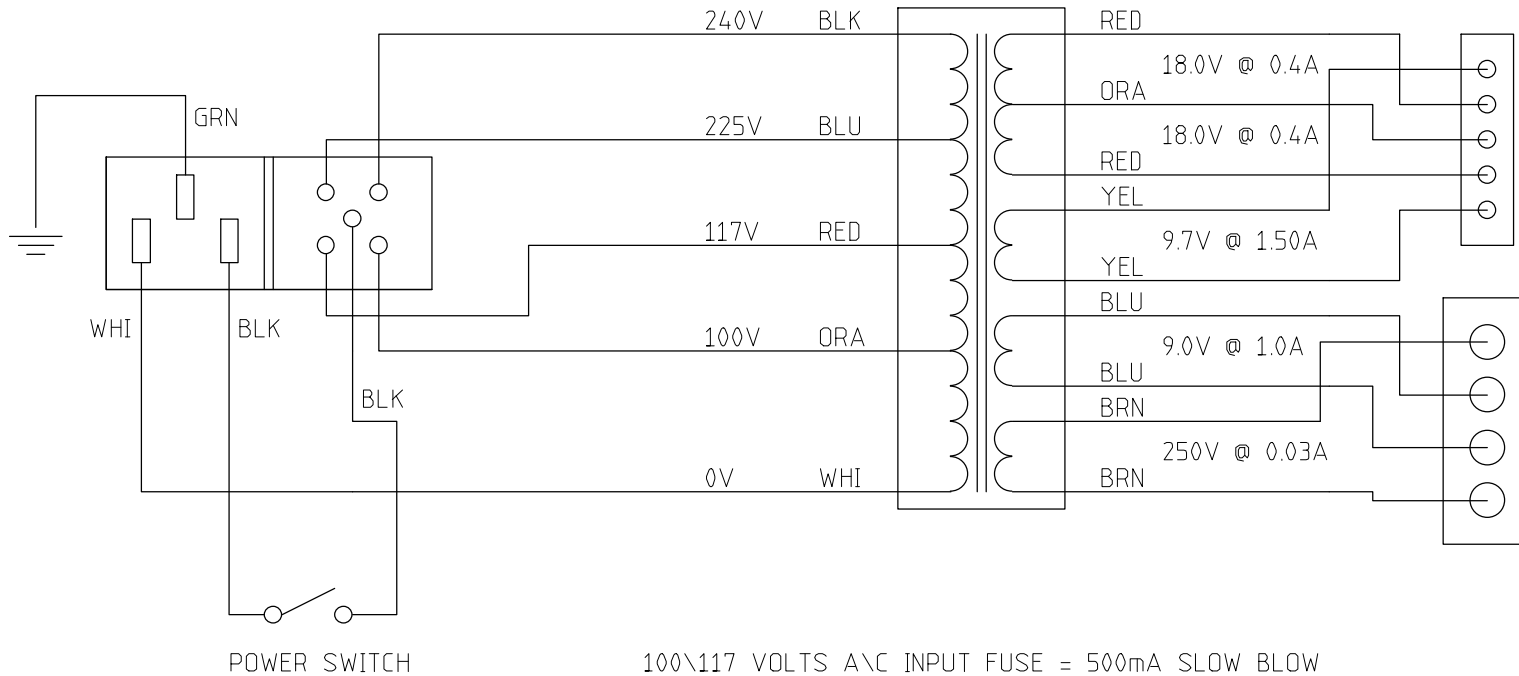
240V BLK
225V BLU
117V RED
100V ORA
0V WHI
GRN
WHI
BLK
BLK
RED
18.0V @ 0.4A
ORA
18.0V @ 0.4A
RED
YEL
9.7V @ 1.50A
YEL
BLU
9.0V @ 1.0A
BLU
BRN
250V @ 0.03A
BRN
POWER SWITCH
100\117 VOLTS A\C INPUT FUSE = 500mA SLOW BLOW